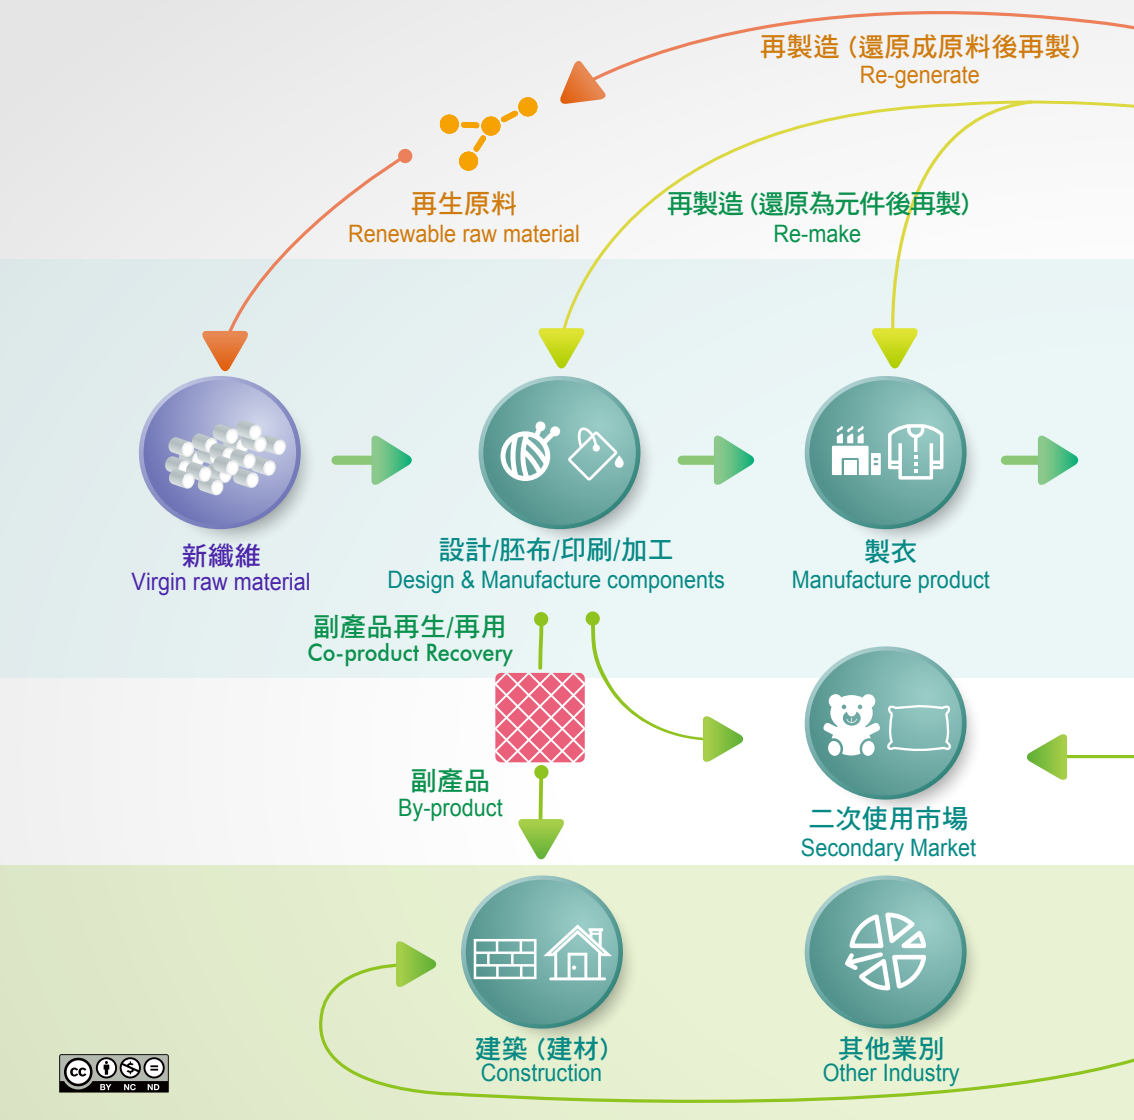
再製造 (還原成原料後再製)
Re-generate

再生原料
Renewable raw material

再製造 (還原為元件後再製)
Re-make

新纖維
Virgin raw material

設計/胚布/印刷/加工
Design & Manufacture components

製衣
Manufacture product

副產品再生/再用
Co-product Recovery

副產品
By-product

二次使用市場
Secondary Market

建築 (建材)
Construction

其他業別
Other Industry

cc BY NC ND